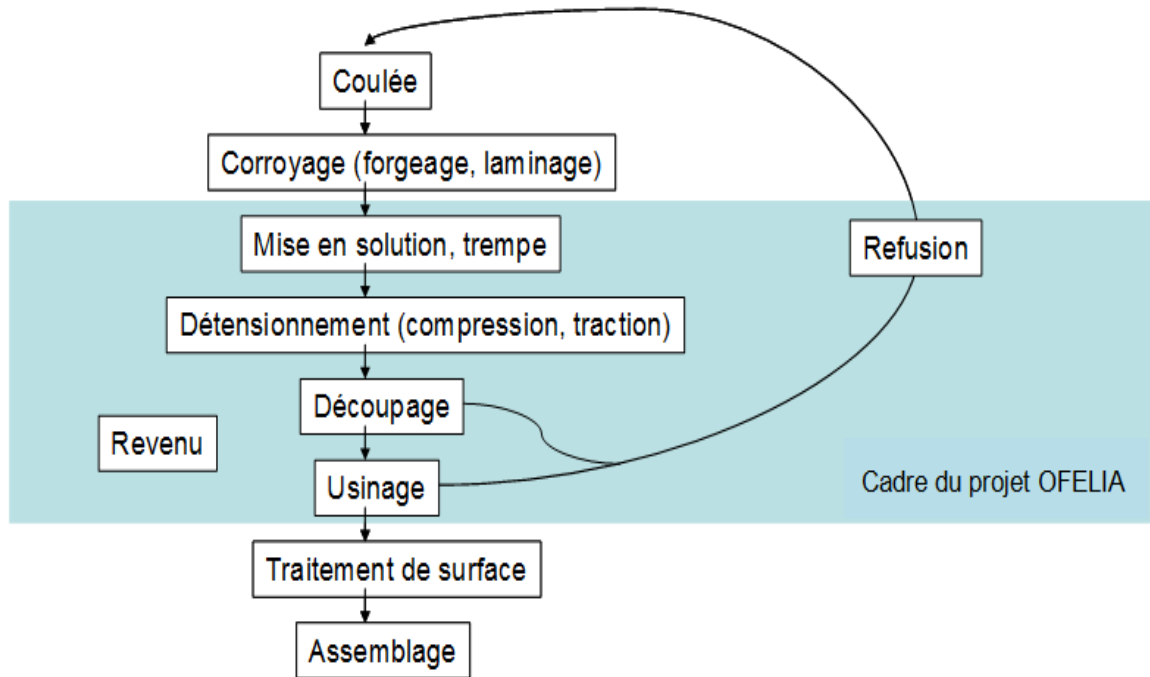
Coulée

Corroyage (forgeage, laminage)

Mise en solution, trempe

Refusion

Détensionnement (compression, traction)

Découpage

Revenu

Usinage

Cadre du projet OFELIA

Traitement de surface

Assemblage